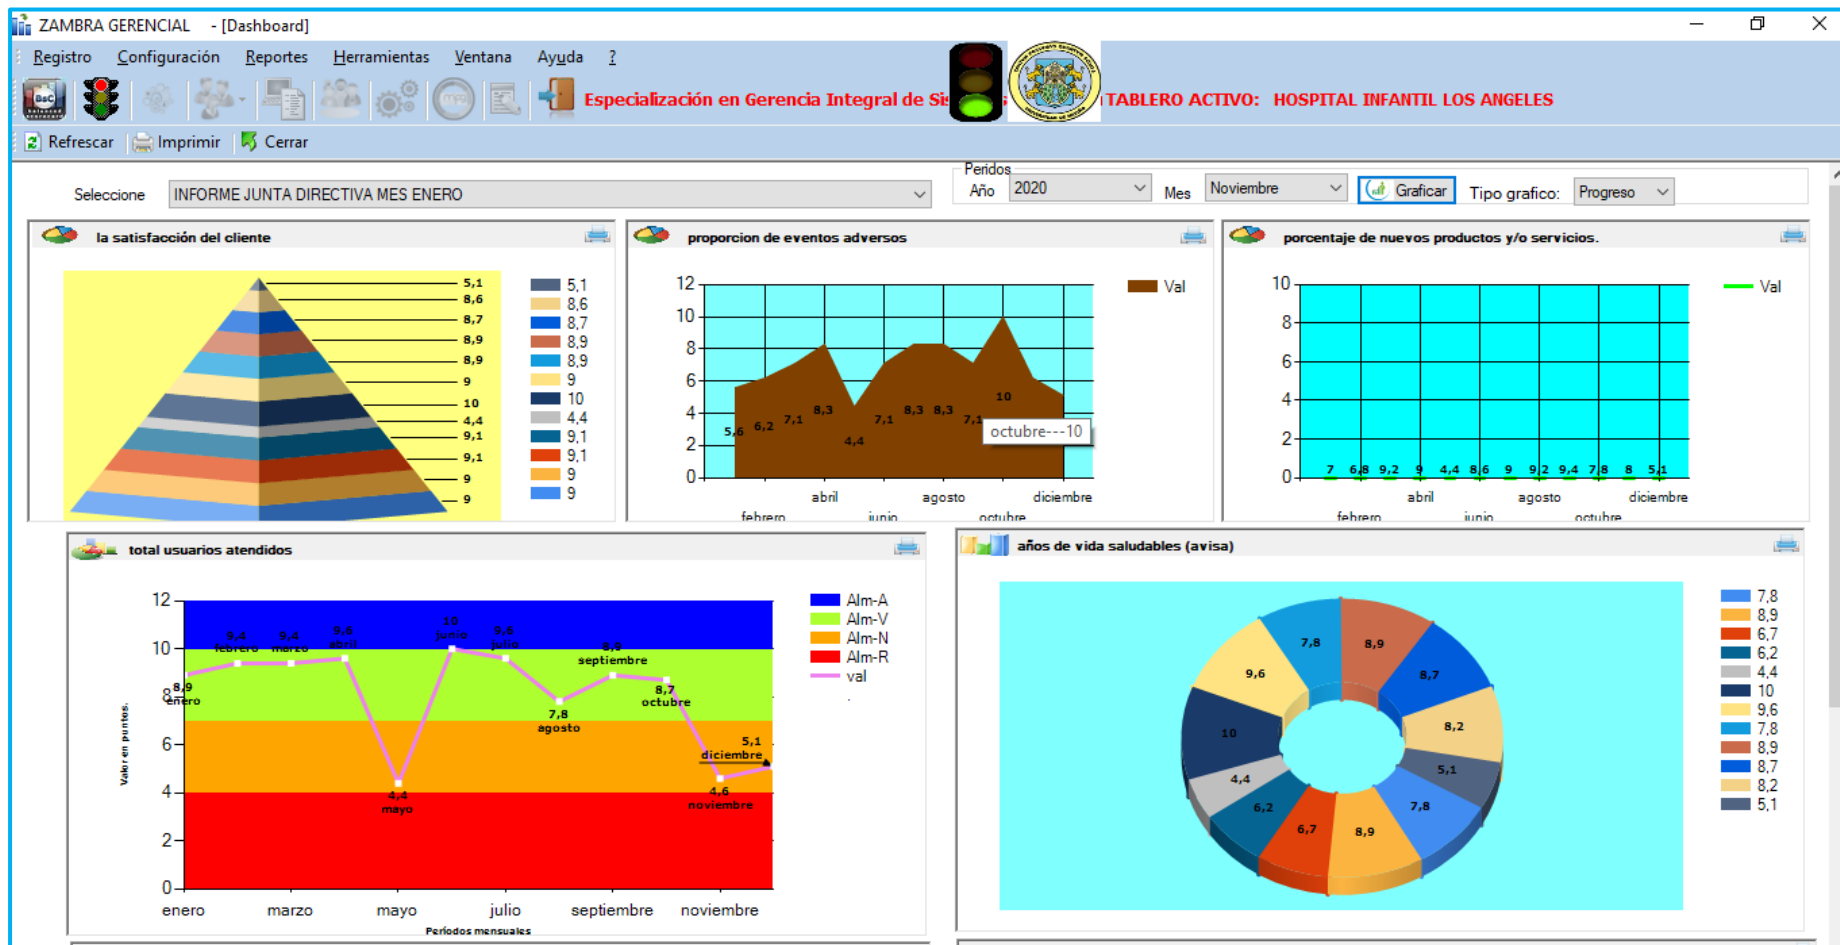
ZAMBRA GERENCIAL - [Dashboard]

Registro Configuración Reportes Herramientas Ventana Ayuda ?

Especialización en Gerencia Integral de Si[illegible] TABLERO ACTIVO: HOSPITAL INFANTIL LOS ANGELES

Refrescar Imprimir Cerrar

Seleccione INFORME JUNTA DIRECTIVA MES ENERO

Peridos
Año 2020 Mes Noviembre Graficar Tipo grafico: Progreso

la satisfacción del cliente

5,1
8,6
8,7
8,9
8,9
9
10
4,4
9,1
9,1
9
9

5,1
8,6
8,7
8,9
8,9
9
10
4,4
9,1
9,1
9
9

proporcion de eventos adversos

12
10
8
6
4
2
0

Val

5,6 6,2 7,1 8,3 4,4 7,1 8,3 8,3 7,1 10

octubre---10

febrero abril junio agosto octubre diciembre

porcentaje de nuevos productos y/o servicios.

10
8
6
4
2
0

Val

7 6,8 9,2 9 4,4 8,6 9 9,2 9,4 7,8 8 5,1

febrero abril junio agosto octubre diciembre

total usuarios atendidos

12
10
8
6
4
2
0

Valor en puntos

8,9 enero
9,4 febrero
9,4 marzo
9,6 abril
4,4 mayo
10 junio
9,6 julio
7,8 agosto
8,9 septiembre
8,7 octubre
4,6 noviembre
5,1 diciembre

Alm-A
Alm-V
Alm-N
Alm-R
val

enero marzo mayo julio septiembre noviembre

Periodos mensuales

años de vida saludables (avisa)

7,8 8,9 8,7 8,2 5,1 7,8 8,9 6,7 6,2 4,4 10 9,6

7,8
8,9
6,7
6,2
4,4
10
9,6
7,8
8,9
8,7
8,2
5,1